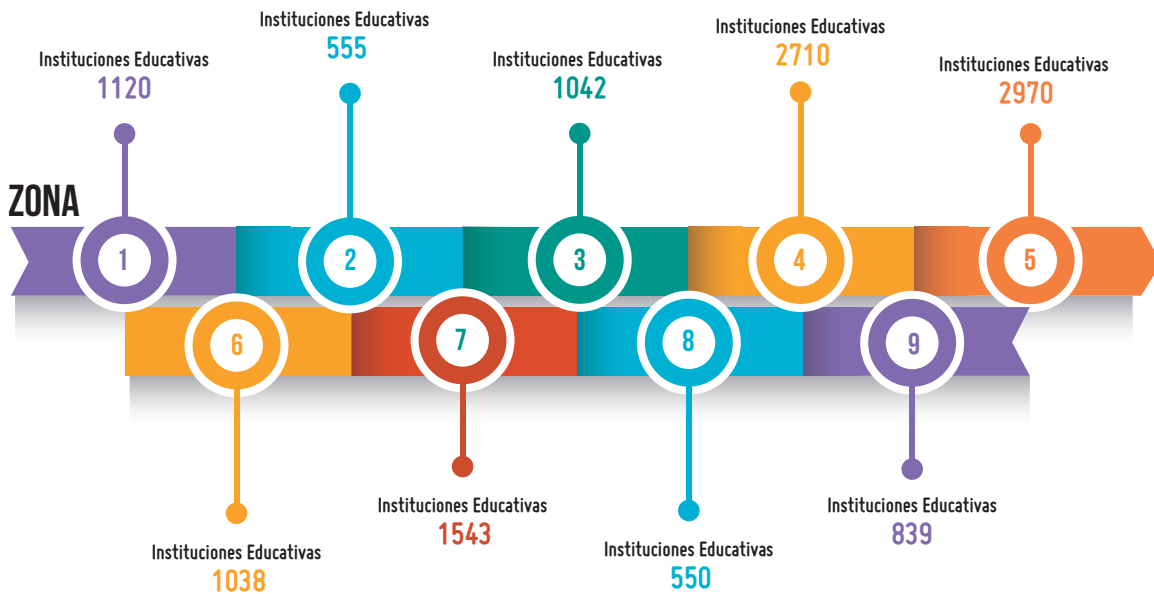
Instituciones Educativas
555

Instituciones Educativas
1120

Instituciones Educativas
1042

Instituciones Educativas
2710

Instituciones Educativas
2970

ZONA

1

2

3

4

5

6

7

8

9

Instituciones Educativas
1038

Instituciones Educativas
1543

Instituciones Educativas
550

Instituciones Educativas
839